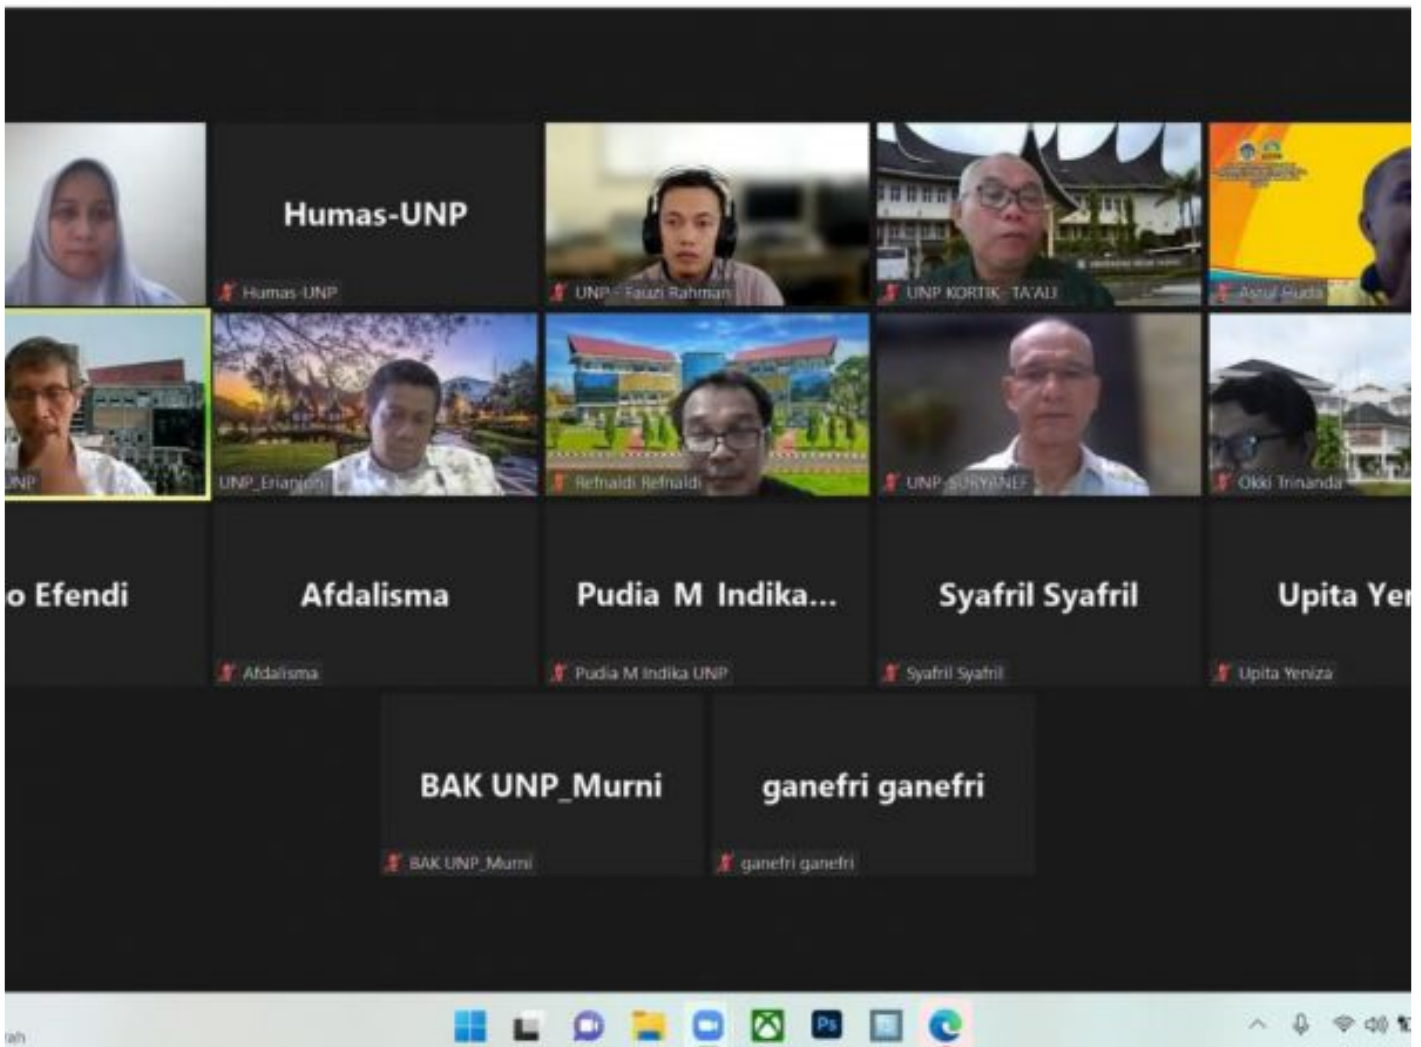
Humas-UNP

Humas-UNP

UNP - Fauzi Rahman

UNP KORTIK - TA'AU

Asrul Huda

NP

UNP_Erianjoni

Refnaldi Refnaldi

UNP SURYANEF

Okki Trinanda

o Efendi

Afdalisma

Afdalisma

Pudia M Indika...

Pudia M Indika UNP

Syafril Syafril

Syafril Syafril

Upita Ye

Upita Yeniza

BAK UNP_Murni

BAK UNP_Murni

ganefri ganefri

ganefri ganefri

Ps